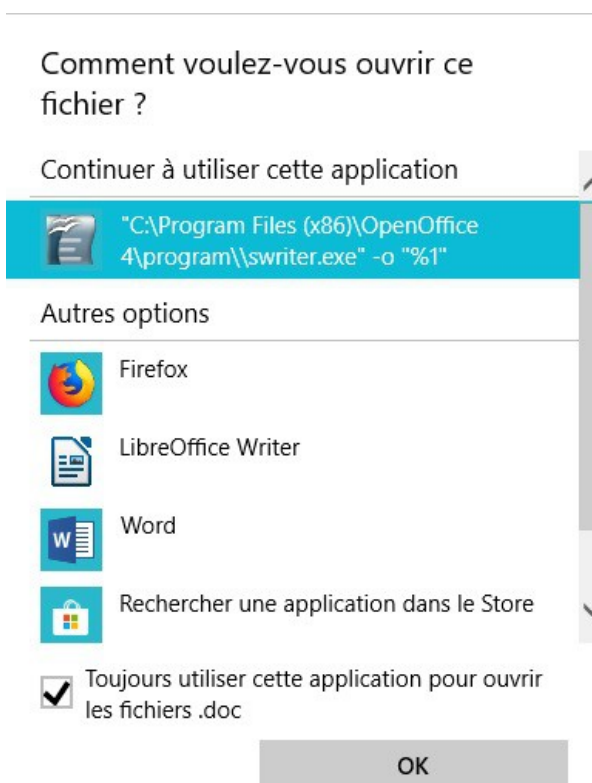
Comment voulez-vous ouvrir ce fichier ?

Continuer à utiliser cette application

"C:\Program Files (x86)\OpenOffice 4\program\\swriter.exe" -o "%1"

Autres options

Firefox

LibreOffice Writer

Word

Rechercher une application dans le Store

Toujours utiliser cette application pour ouvrir les fichiers .doc

OK